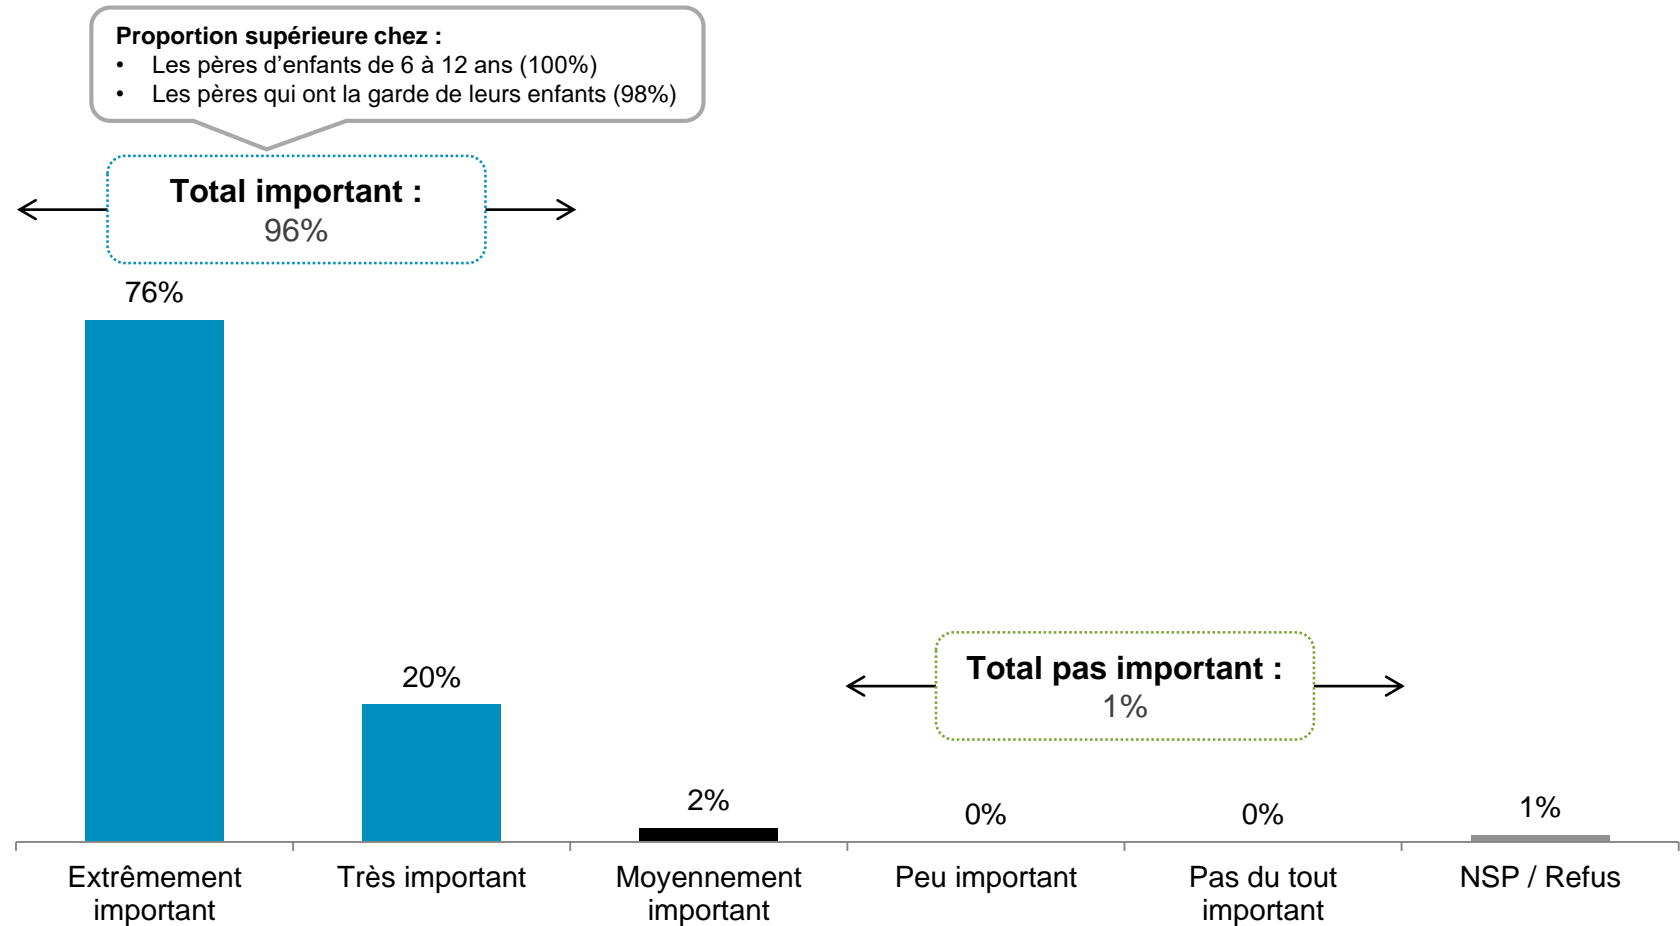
Proportion supérieure chez :
• Les pères d'enfants de 6 à 12 ans (100%)
• Les pères qui ont la garde de leurs enfants (98%)

Total important :
96%

76%

20%

2%

Total pas important :
1%

0%

0%

1%

Extrêmement important

Très important

Moyennement important

Peu important

Pas du tout important

NSP / Refus